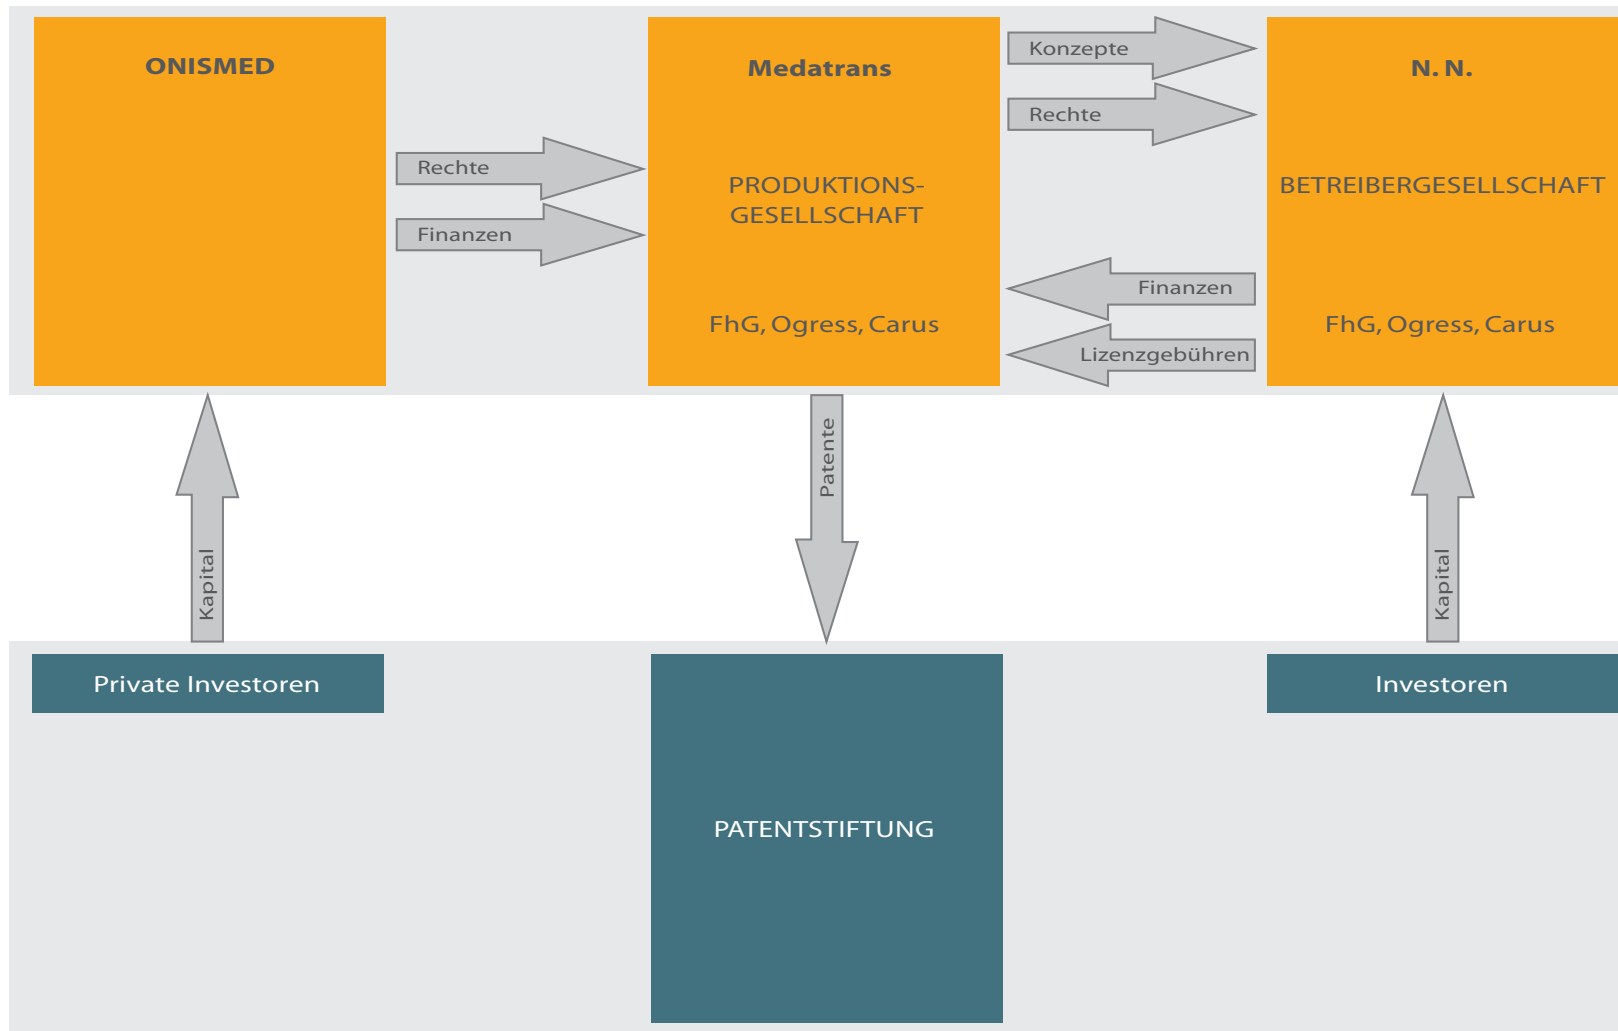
ONISMED

Rechte

Finanzen

Medatrans

PRODUKTIONSGESELLSCHAFT

FhG, Ogress, Carus

Konzepte

Rechte

Finanzen

Lizenzgebühren

N. N.

BETREIBERGESELLSCHAFT

FhG, Ogress, Carus

Kapital

Patente

Kapital

Private Investoren

PATENTSTIFTUNG

Investoren